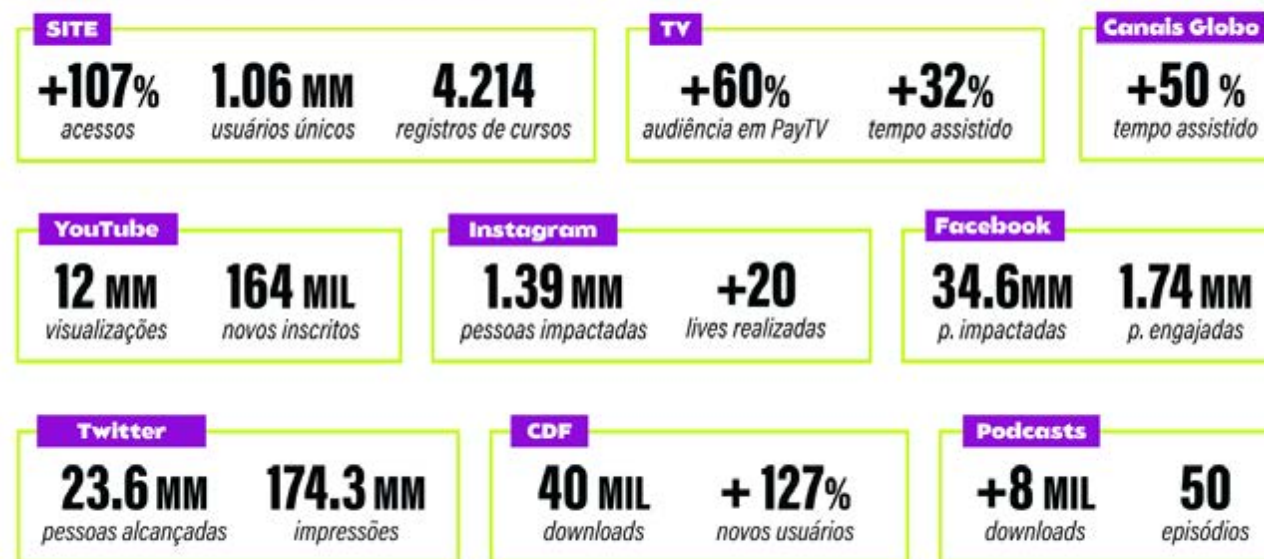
SITE
+107%
acessos
1.06 MM
usuários únicos
4.214
registros de cursos

TV
+60%
audiência em PayTV
+32%
tempo assistido

Canais Globo
+50 %
tempo assistido

YouTube
12 MM
visualizações
164 MIL
novos inscritos

Instagram
1.39 MM
pessoas impactadas
+20
lives realizadas

Facebook
34.6MM
p. impactadas
1.74 MM
p. engajadas

Twitter
23.6 MM
pessoas alcançadas
174.3 MM
impressões

CDF
40 MIL
downloads
+ 127%
novos usuários

Podcasts
+8 MIL
downloads
50
episódios